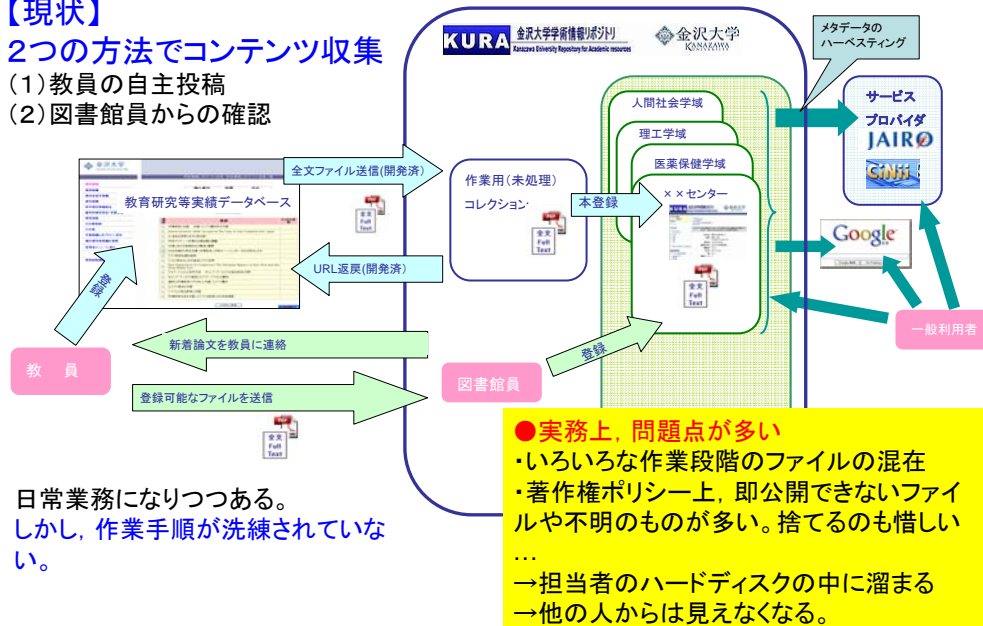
【現状】
2つの方法でコンテンツ収集
(1)教員の自主投稿
(2)図書館員からの確認

KURA 金沢大学学術情報リポジトリ Kanazawa University Repository for Academic resources
金沢大学 KANAZAWA UNIVERSITY

メタデータのハーベスティング

サービスプロバイダ
JAIRO
CiNii

人間社会学域
理工学域
医薬保健学域
××センター

作業用(未処理)コレクション

全文ファイル送信(開発済)
URL返戻(開発済)
本登録
登録

教育研究等実績データベース

全文 Full Text

Google

一般利用者

教員
図書館員

新着論文を教員に連絡
登録可能なファイルを送信

日常業務になりつつある。
しかし，作業手順が洗練されていない。

●実務上，問題点が多い
・いろいろな作業段階のファイルの混在
・著作権ポリシー上，即公開できないファイルや不明のものが多い。捨てるのも惜しい…
→担当者のハードディスクの中に溜まる
→他の人からは見えなくなる。